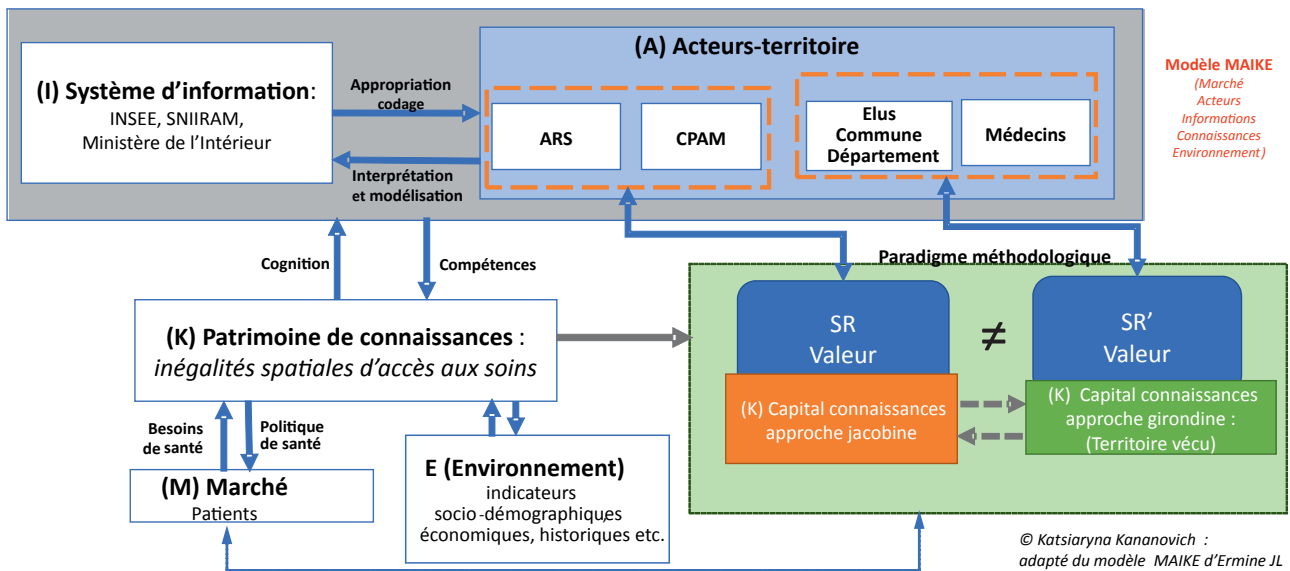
(I) Système d'information:
INSEE, SNIIRAM,
Ministère de l'Intérieur

Appropriation codage

Interprétation et modélisation

(A) Acteurs-territoire

ARS

CPAM

Elus
Commune
Département

Médecins

Modèle MAIKE
(Marché
Acteurs
Informations
Connaissances
Environnement)

Cognition

Compétences

Paradigme méthodologique

(K) Patrimoine de connaissances :
*inégalités spatiales d'accès aux soins*

SR
Valeur

$\neq$

SR'
Valeur

(K) Capital connaissances approche jacobine

(K) Capital connaissances approche girondine :
(Territoire vécu)

Besoins de santé

Politique de santé

(M) Marché
Patients

E (Environnement)
indicateurs socio-démographiques économiques, historiques etc.

© Katsiaryna Kananovich :
adapté du modèle MAIKE d'Ermine JL